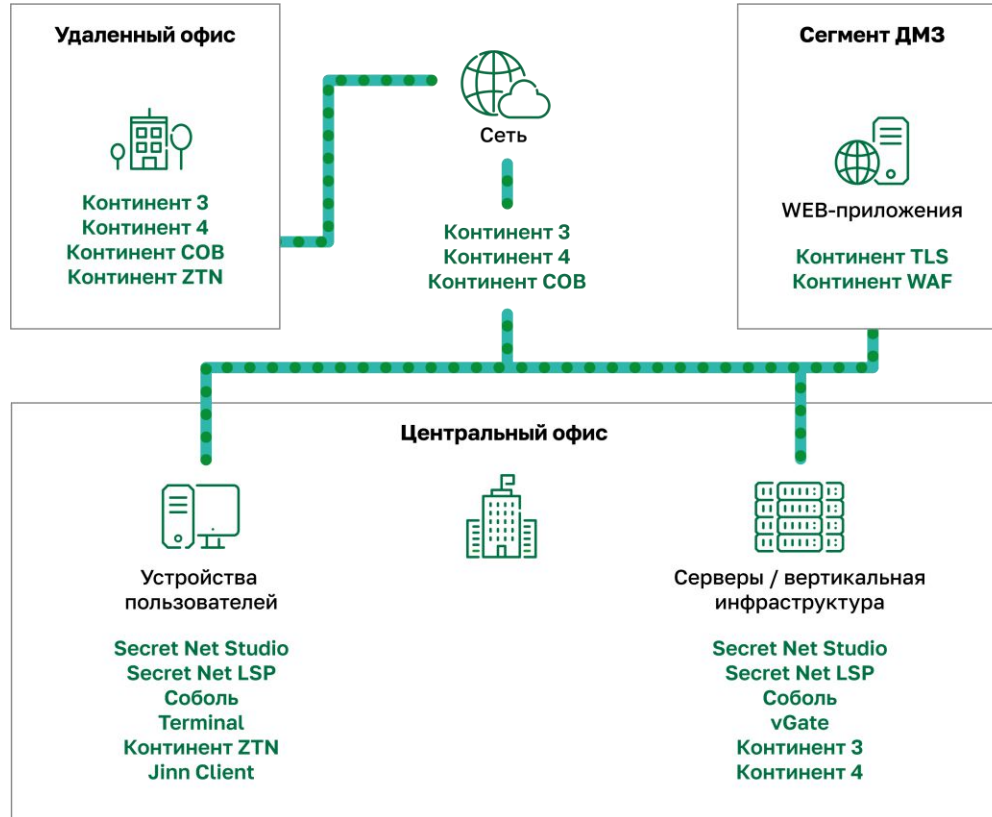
Удаленный офис

Континент 3
Континент 4
Континент СОВ
Континент ZTN

Сеть

Континент 3
Континент 4
Континент СОВ

Сегмент ДМЗ

WEB-приложения

Континент TLS
Континент WAF

Центральный офис

Устройства пользователей

Secret Net Studio
Secret Net LSP
Соболь
Terminal
Континент ZTN
Jinn Client

Серверы / вертикальная инфраструктура

Secret Net Studio
Secret Net LSP
Соболь
vGate
Континент 3
Континент 4